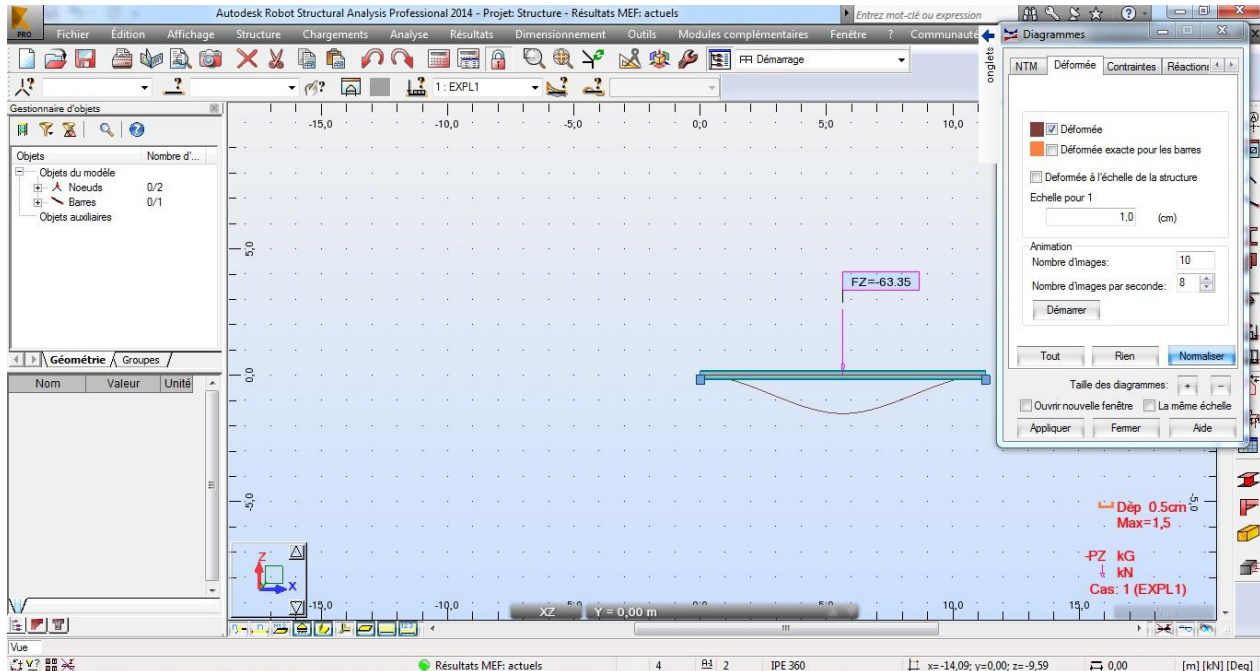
Autodesk Robot Structural Analysis Professional 2014 - Projet: Structure - Résultats MEF: actuels

Entrez mot-clé ou expression

Fichier Édition Affichage Structure Chargements Analyse Résultats Dimensionnement Outils Modules complémentaires Fenêtre ? Communauté

FR Démarrage

1 : EXPL1

Gestionnaire d'objets

Objets | Nombre d'...
Objets du modèle
Noeuds 0/2
Barres 0/1
Objets auxiliaires

Géométrie Groupes

| Nom | Valeur | Unité |
|---|---|---|

-15,0 -10,0 -5,0 0,0 5,0 10,0

5,0

0,0

-5,0

FZ=-63.35

Dép 0.5cm
Max=1,5

PZ kG
kN
Cas: 1 (EXPL1)

XZ Y = 0,00 m

-15,0 -10,0 -5,0 0,0 5,0 10,0 15,0

onglets

Diagrammes

NTM Déformée Contraintes Réactions

Déformée
Déformée exacte pour les barres
Déformée à l'échelle de la structure
Echelle pour 1
1,0 (cm)

Animation
Nombre d'images: 10
Nombre d'images par seconde: 8
Démarrer

Tout Rien Normaliser

Taille des diagrammes: + -
Ouvrir nouvelle fenêtre La même échelle
Appliquer Fermer Aide

Vue

Résultats MEF: actuels 4 2 IPE 360 x=-14,09; y=0,00; z=-9,59 0,00 [m] [kN] [Deg]